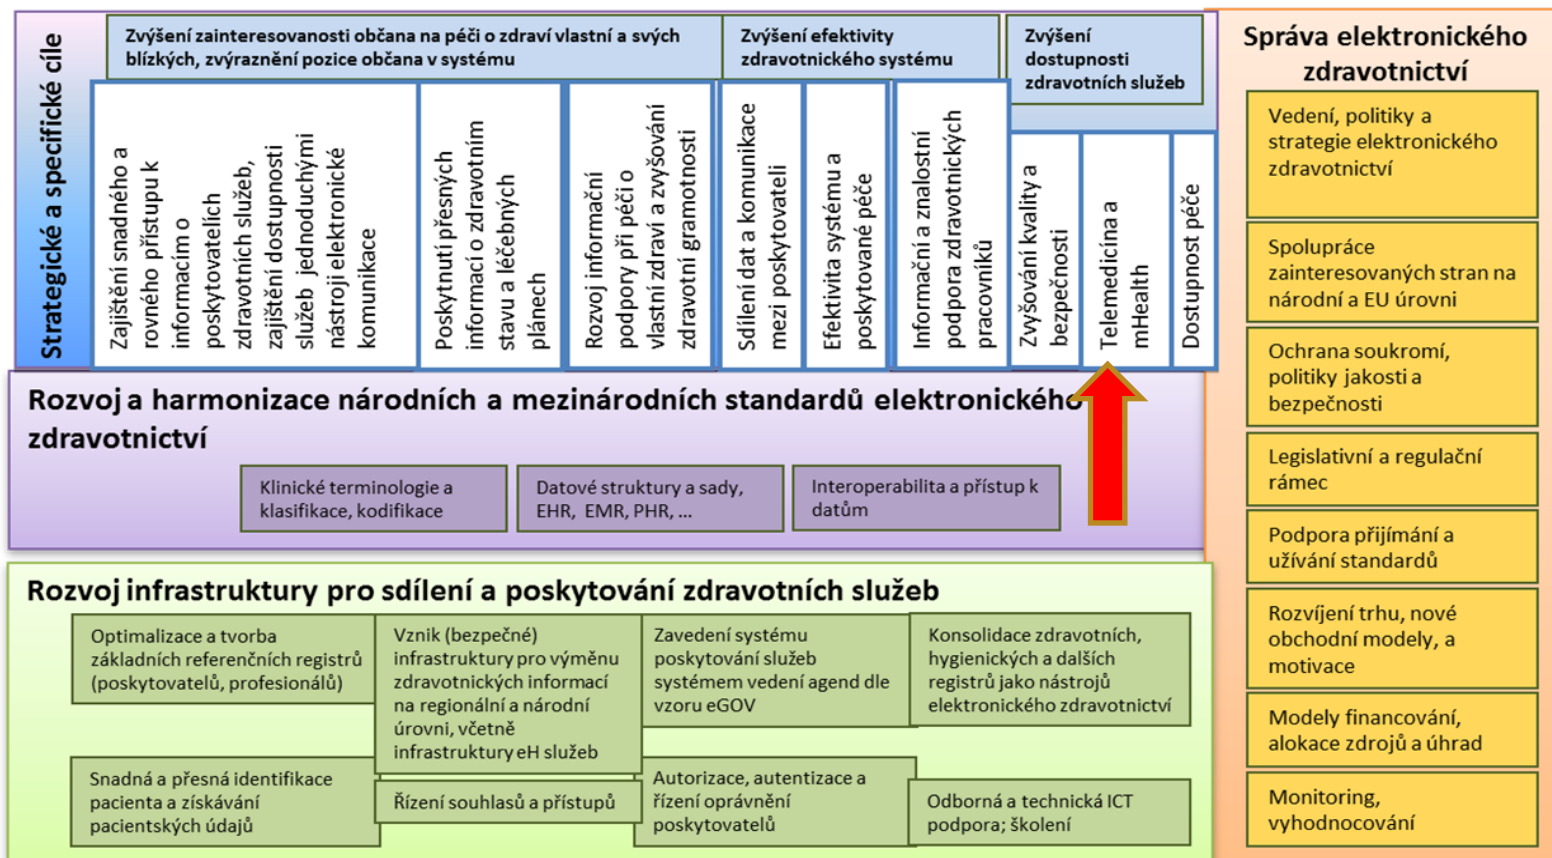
Strategické a specifické cíle

Zvýšení zainteresovanosti občana na péči o zdraví vlastní a svých blízkých, zvýraznění pozice občana v systému

Zvýšení efektivity zdravotnického systému

Zvýšení dostupnosti zdravotních služeb

Zajištění snadného a rovného přístupu k informacím o poskytovatelích zdravotních služeb, zajištění dostupnosti služeb jednoduchými nástroji elektronické komunikace

Poskytnutí přesných informací o zdravotním stavu a léčebných plánech

Rozvoj informační podpory při péči o vlastní zdraví a zvyšování zdravotní gramotnosti

Sdílení dat a komunikace mezi poskytovateli

Efektivita systému a poskytované péče

Informační a znalostní podpora zdravotnických pracovníků

Zvyšování kvality a bezpečnosti

Telemedicína a mHealth

Dostupnost péče

Rozvoj a harmonizace národních a mezinárodních standardů elektronického zdravotnictví

Klinické terminologie a klasifikace, kodifikace

Datové struktury a sady, EHR, EMR, PHR, ...

Interoperabilita a přístup k datům

Rozvoj infrastruktury pro sdílení a poskytování zdravotních služeb

Optimalizace a tvorba základních referenčních registrů (poskytovatelů, profesionálů)

Vznik (bezpečné) infrastruktury pro výměnu zdravotnických informací na regionální a národní úrovni, včetně infrastruktury eH služeb

Zavedení systému poskytování služeb systémem vedení agend dle vzoru eGOV

Konsolidace zdravotních, hygienických a dalších registrů jako nástrojů elektronického zdravotnictví

Snadná a přesná identifikace pacienta a získávání pacientských údajů

Řízení souhlasů a přístupů

Autorizace, autentizace a řízení oprávnění poskytovatelů

Odborná a technická ICT podpora; školení

Správa elektronického zdravotnictví

Vedení, politiky a strategie elektronického zdravotnictví

Spolupráce zainteresovaných stran na národní a EU úrovni

Ochrana soukromí, politiky jakosti a bezpečnosti

Legislativní a regulační rámec

Podpora přijímání a užívání standardů

Rozvíjení trhu, nové obchodní modely, a motivace

Modely financování, alokace zdrojů a úhrad

Monitoring, vyhodnocování